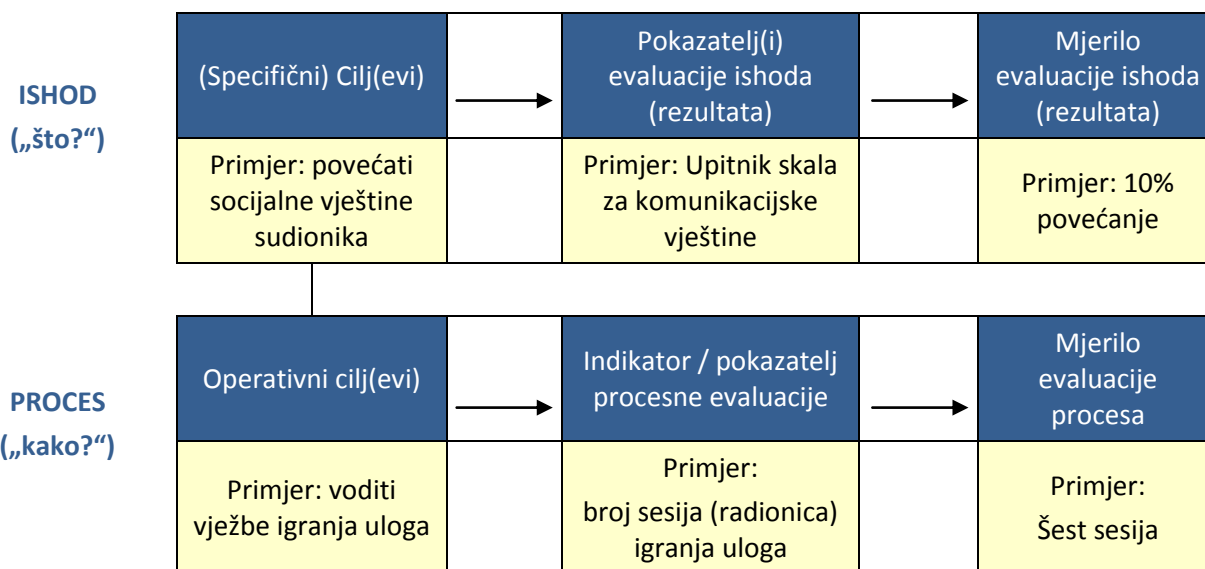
ISHOD („što?“)

| (Specifični) Cilj(evi) | Pokazatelj(i) evaluacije ishoda (rezultata) | Mjerilo evaluacije ishoda (rezultata) |
|---|---|---|
| Primjer: povećati socijalne vještine sudionika | Primjer: Upitnik skala za komunikacijske vještine | Primjer: 10% povećanje |

PROCES („kako?“)

| Operativni cilj(evi) | Indikator / pokazatelj procesne evaluacije | Mjerilo evaluacije procesa |
|---|---|---|
| Primjer: voditi vježbe igranja uloga | Primjer: broj sesija (radionica) igranja uloga | Primjer: Šest sesija |